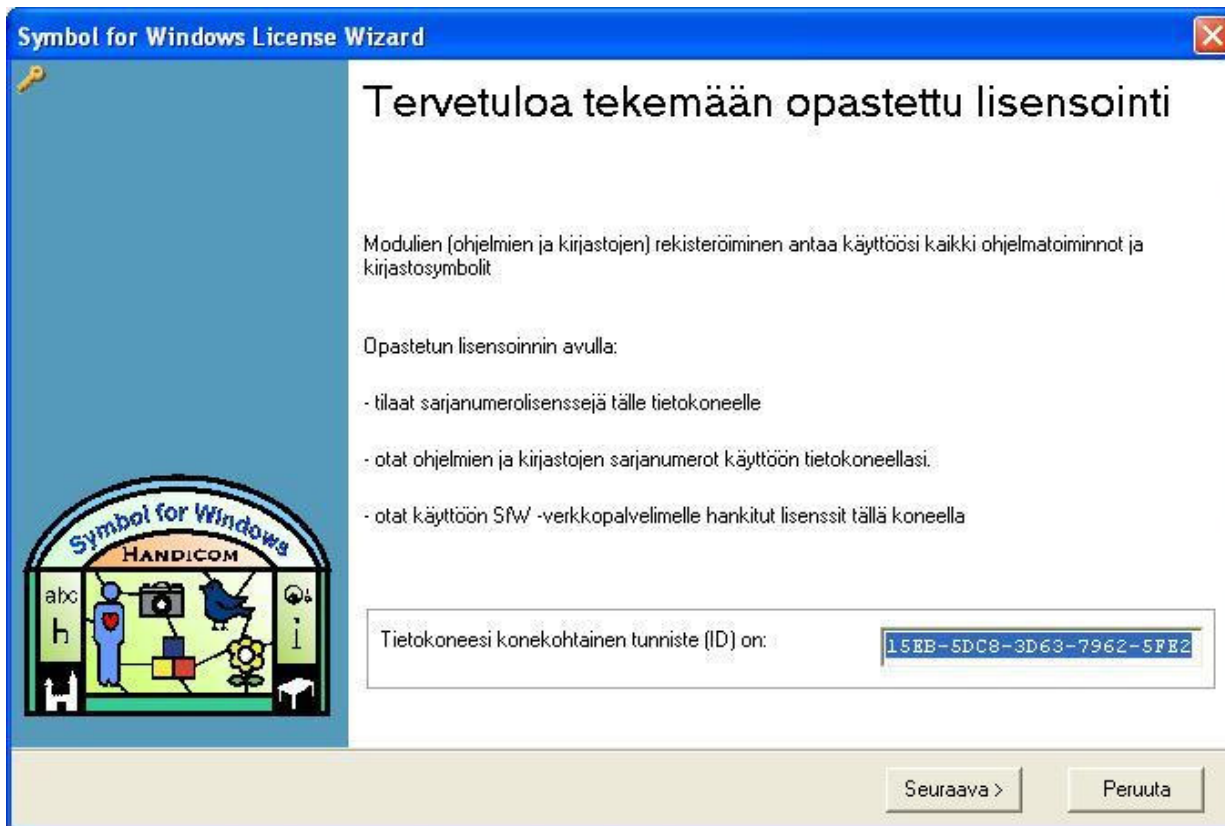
Symbol for Windows License Wizard

Tervetuloa tekemään opastettu lisensointi

Modulien (ohjelmien ja kirjastojen) rekisteröiminen antaa käyttöösi kaikki ohjelmatoiminnot ja kirjastosymbolit

Opastetun lisensoinnin avulla:

- tilaat sarjanumerolisenssejä tälle tietokoneelle

- otat ohjelmien ja kirjastojen sarjanumerot käyttöön tietokoneellasi.

- otat käyttöön SfW -verkkopalvelimelle hankitut lisenssit tällä koneella

Symbol for Windows
HANDICOM
abc
h
i

Tietokoneesi konekohtainen tunniste (ID) on:
15EB-5DC8-3D63-7962-5FE2

Seuraava >
Peruuta